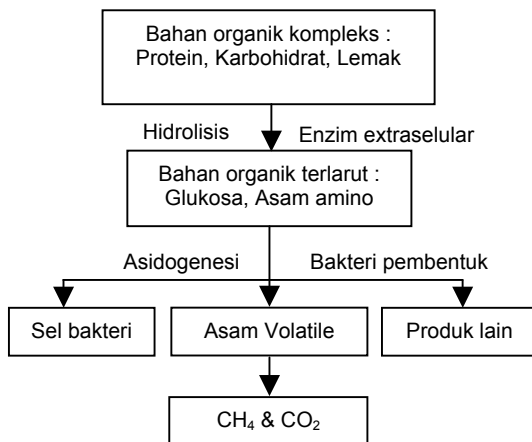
Bahan organik kompleks : Protein, Karbohidrat, Lemak

Hidrolisis

Enzim extraselular

Bahan organik terlarut : Glukosa, Asam amino

Asidogenesi

Bakteri pembentuk

Sel bakteri

Asam Volatile

Produk lain

$CH_4$ & $CO_2$